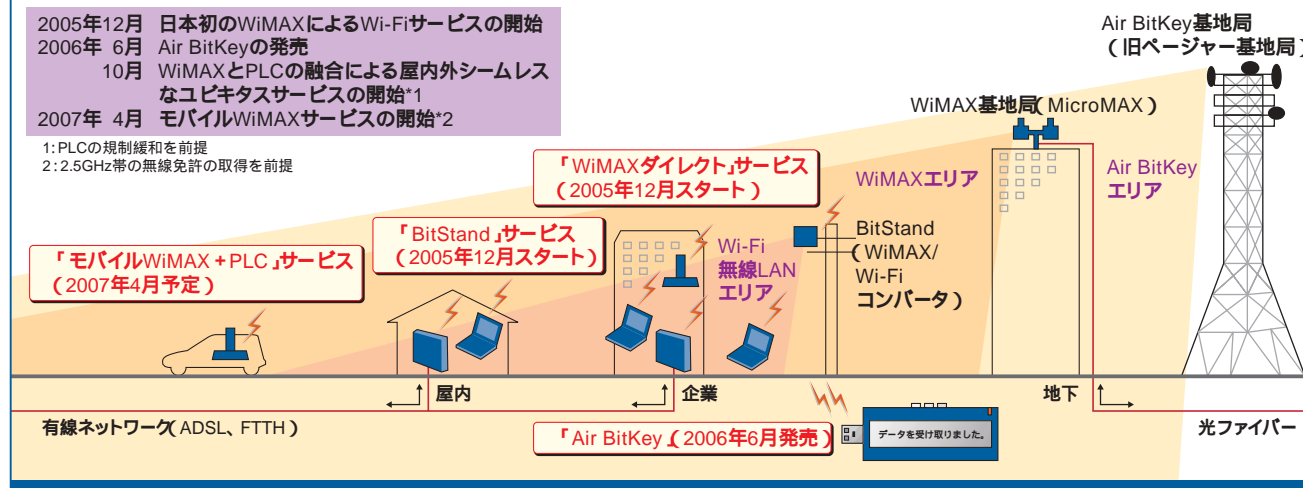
2005年12月 日本初のWiMAXによるWi-Fiサービスの開始
2006年 6月 Air BitKeyの発売
10月 WiMAXとPLCの融合による屋内外シームレスなユビキタスサービスの開始*1
2007年 4月 モバイルWiMAXサービスの開始*2

1:PLCの規制緩和を前提
2:2.5GHz帯の無線免許の取得を前提

Air BitKey基地局
(旧ページャー基地局)

WiMAX基地局(MicroMAX)

「WiMAXダイレクト」サービス
(2005年12月スタート)

WiMAXエリア

Air BitKey
エリア

「BitStand」サービス
(2005年12月スタート)

BitStand
(WiMAX/
Wi-Fi
コンバータ)

Wi-Fi
無線LAN
エリア

「モバイルWiMAX+PLC」サービス
(2007年4月予定)

屋内

企業

地下

有線ネットワーク(ADSL、FTTH)

「Air BitKey」(2006年6月発売)

データを受け取りました。

光ファイバー